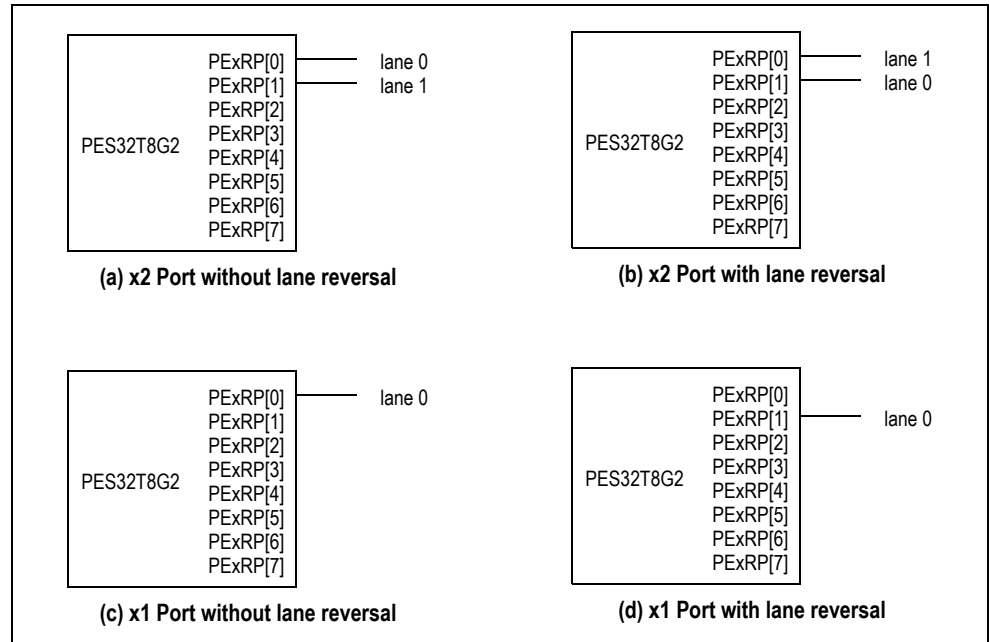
PES32T8G2
PExRP[0]
PExRP[1]
PExRP[2]
PExRP[3]
PExRP[4]
PExRP[5]
PExRP[6]
PExRP[7]
lane 0
lane 1

(a) x2 Port without lane reversal

PES32T8G2
PExRP[0]
PExRP[1]
PExRP[2]
PExRP[3]
PExRP[4]
PExRP[5]
PExRP[6]
PExRP[7]
lane 1
lane 0

(b) x2 Port with lane reversal

PES32T8G2
PExRP[0]
PExRP[1]
PExRP[2]
PExRP[3]
PExRP[4]
PExRP[5]
PExRP[6]
PExRP[7]
lane 0

(c) x1 Port without lane reversal

PES32T8G2
PExRP[0]
PExRP[1]
PExRP[2]
PExRP[3]
PExRP[4]
PExRP[5]
PExRP[6]
PExRP[7]
lane 0

(d) x1 Port with lane reversal